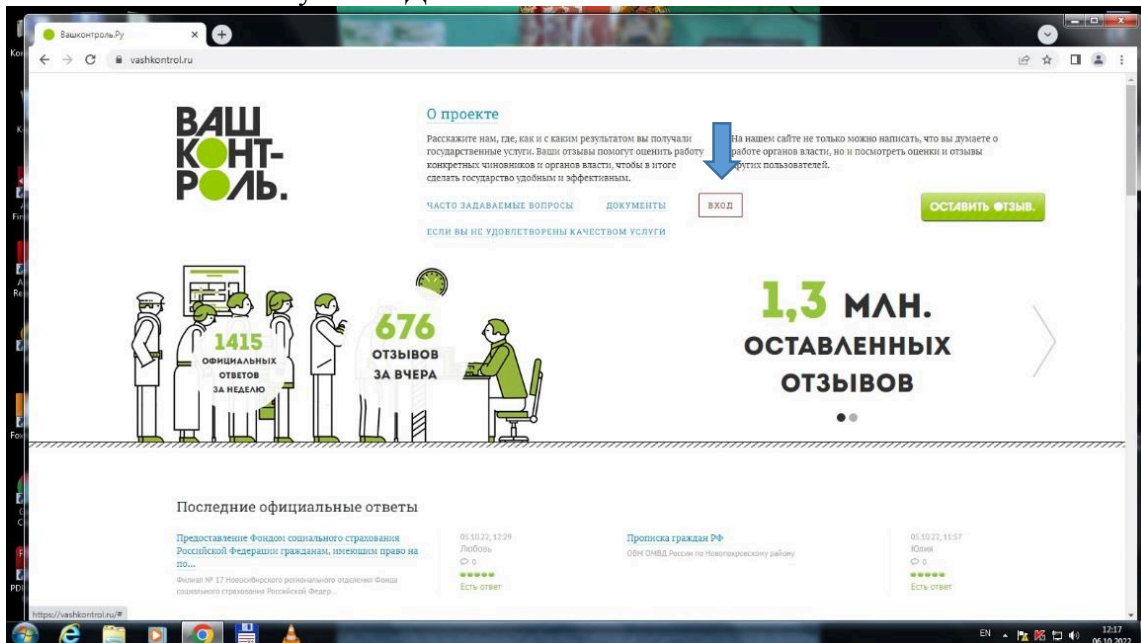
ВашКонтроль.Ру
vashkontrol.ru

ВАШ КОНТ- РОЛЬ.

О проекте

Расскажите нам, где, как и с каким результатом вы получали государственные услуги. Ваши отзывы помогут оценить работу конкретных чиновников и органов власти, чтобы в итоге сделать государство удобным и эффективным.

На нашем сайте не только можно написать, что вы думаете о работе органов власти, но и посмотреть оценки и отзывы других пользователей.

ЧАСТО ЗАДАВАЕМЫЕ ВОПРОСЫ ДОКУМЕНТЫ ВХОД

ОСТАВИТЬ ОТЗЫВ.

ЕСЛИ ВЫ НЕ УДОВЛЕТВОРЕНЫ КАЧЕСТВОМ УСЛУГИ

1415 ОФИЦИАЛЬНЫХ ОТВЕТОВ ЗА НЕДЕЛЮ

676 ОТЗЫВОВ ЗА ВЧЕРА

1,3 МЛН. ОСТАВЛЕННЫХ ОТЗЫВОВ

Последние официальные ответы

Предоставление Фондом социального страхования Российской Федерации гражданам, имеющим право на по...
Филиал № 17 Новосибирского регионального отделения Фонда социального страхования Российской Федер...

05.10.22, 12:29
Любовь
0
Есть ответ

Прописка граждан РФ
ОВМ ОМВД России по Новопокровскому району

05.10.22, 11:57
Юлия
0
Есть ответ

https://vashkontrol.ru/#

EN 12:17 06.10.2022